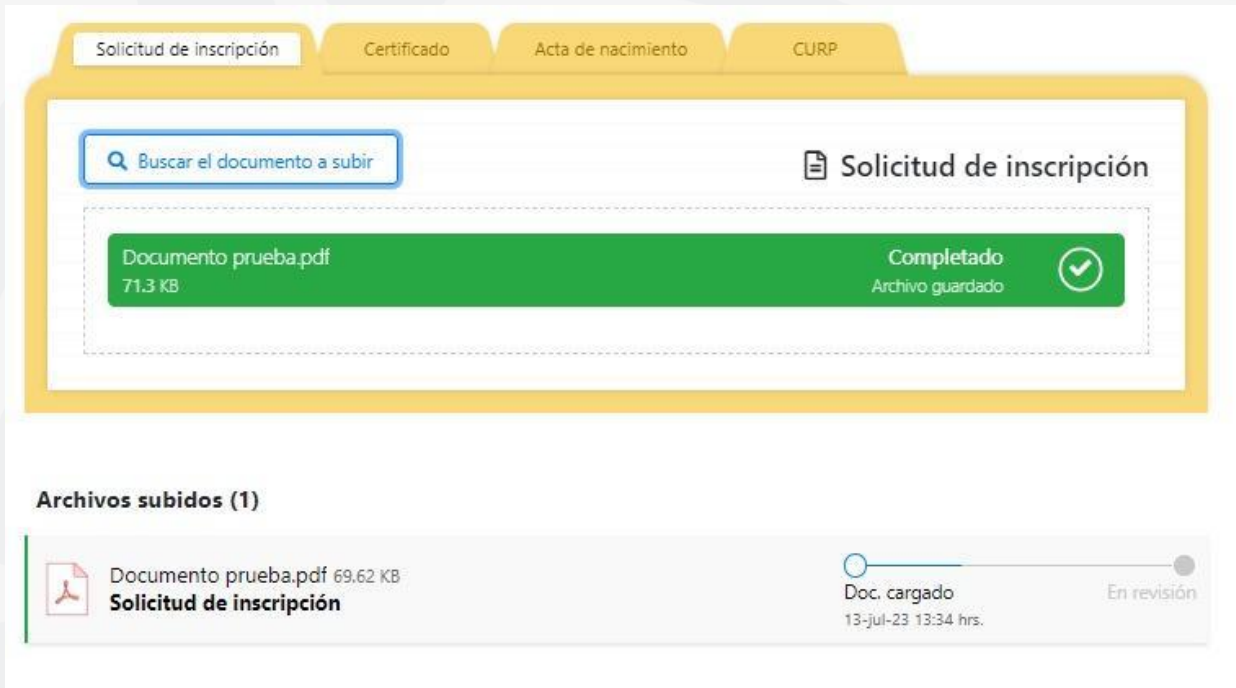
Solicitud de inscripción | Certificado | Acta de nacimiento | CURP

Buscar el documento a subir

Solicitud de inscripción

Documento prueba.pdf
71.3 KB

Completado
Archivo guardado

Archivos subidos (1)

Documento prueba.pdf 69.62 KB
Solicitud de inscripción

Doc. cargado
13-jul-23 13:34 hrs.

En revisión